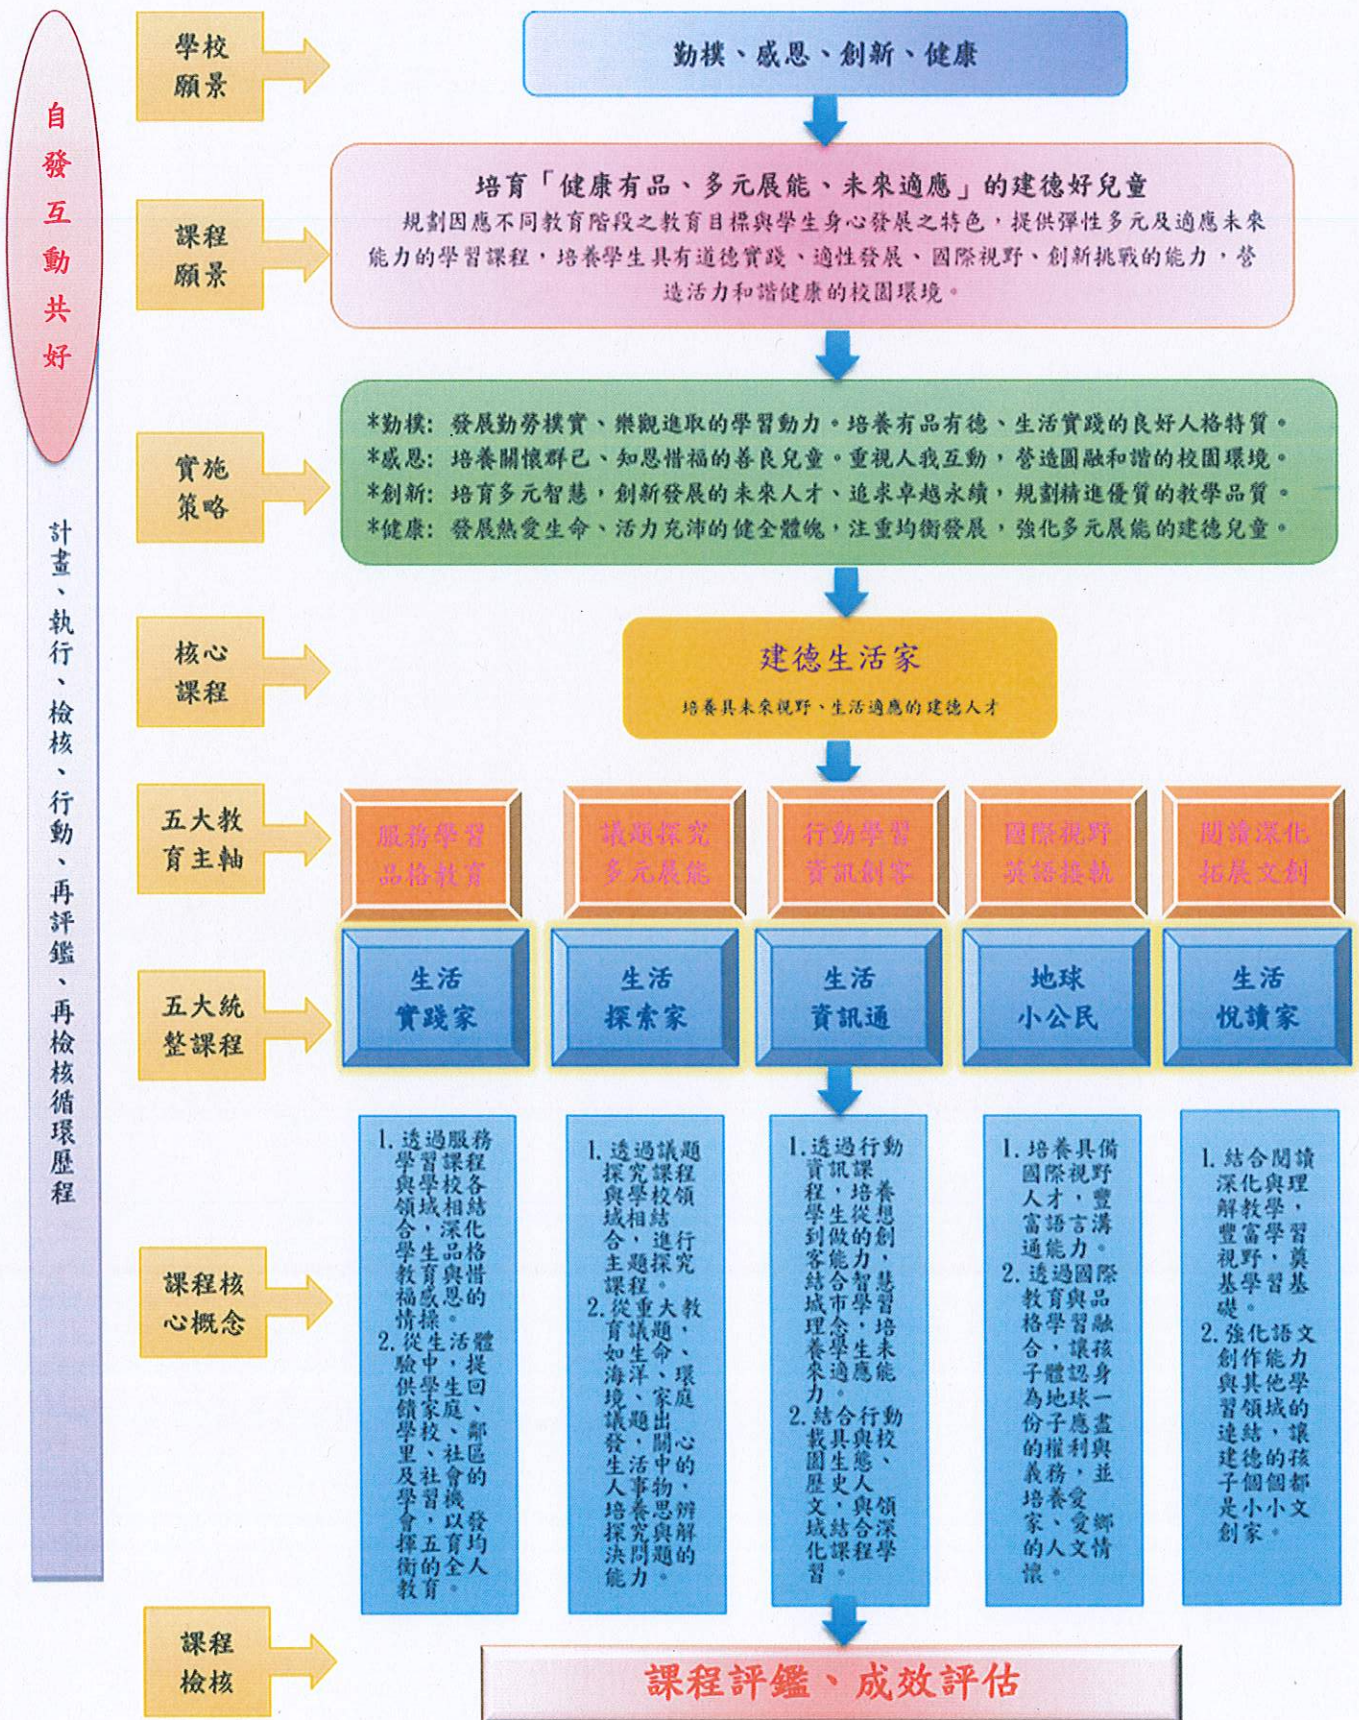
自發互動共好

計畫、執行、檢核、行動、再評鑑、再檢核循環歷程

學校願景

勤樸、感恩、創新、健康

課程願景

培育「健康有品、多元展能、未來適應」的建德好兒童

規劃因應不同教育階段之教育目標與學生身心發展之特色，提供彈性多元及適應未來能力的學習課程，培養學生具有道德實踐、適性發展、國際視野、創新挑戰的能力，營造活力和諧健康的校園環境。

實施策略

*勤樸: 發展勤勞樸實、樂觀進取的學習動力。培養有品有德、生活實踐的良好人格特質。
*感恩: 培養關懷群己、知恩惜福的善良兒童。重視人我互動，營造圓融和諧的校園環境。
*創新: 培育多元智慧，創新發展的未來人才，追求卓越永續，規劃精進優質的教學品質。
*健康: 發展熱愛生命、活力充沛的健全體魄，注重均衡發展，強化多元展能的建德兒童。

核心課程

建德生活家

培養具未來視野、生活適應的建德人才

五大教育主軸

服務學習 品格教育

議題探究 多元展能

行動學習 資訊創客

國際視野 英語接軌

閱讀深化 拓展文創

五大統整課程

生活 實踐家

生活 探索家

生活 資訊通

地球 小公民

生活 悅讀家

課程核心概念

1. 透過服務學習課程與學校各領域相結合，深化學生品格教育與感恩惜福情操。
2. 從生活體驗中，提供學生家庭、學校、社區的多元學習機會，以發揮個人特質，培育五育均衡的全人教育。

1. 透過議題探究課程與學校領域相結合，進行主題探究課程。
2. 從重大教育議題、生命、環境如海洋、家庭、關心議題、生活中的事物，辨識發生問題，培養思考與解決問題的能力。

1. 透過行動資訊課程，培養學生從做中學到創客能力，結合智慧城市概念，培養學生未來適應能力。
2. 結合行動載具與校園生態、人文歷史，與領域結合深化課程學習。

1. 培養具備國際視野人才，豐富語言溝通能力。
2. 透過國際教育與品格學習融合，讓孩子體認身為地球一份子應盡的權利與義務，並培養愛鄉愛家的人文情懷。

1. 結合閱讀深化與理解教學，豐富學習視野，奠基學習基礎。
2. 強化語文創作能力與其他學習領域的連結，讓建德的孩子個個都是小小文創家。

課程檢核

課程評鑑、成效評估